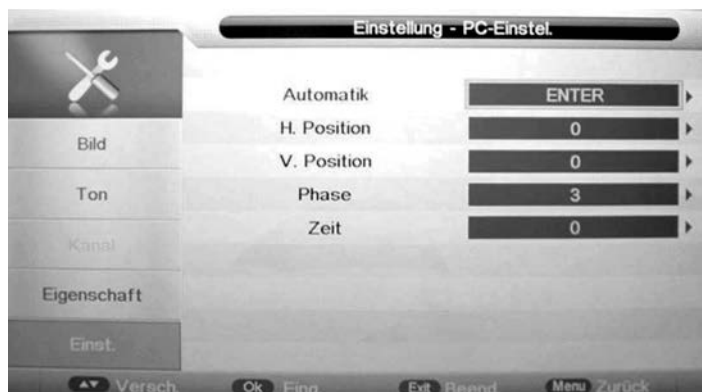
Einstellung - PC-Einstel.

Bild

Ton

Kanal

Eigenschaft

Einst.

| Automatik | ENTER |
|---|---|
| H. Position | 0 |
| V. Position | 0 |
| Phase | 3 |
| Zeit | 0 |

Versch. Ok Eing. Exit Beend Menu Zurück